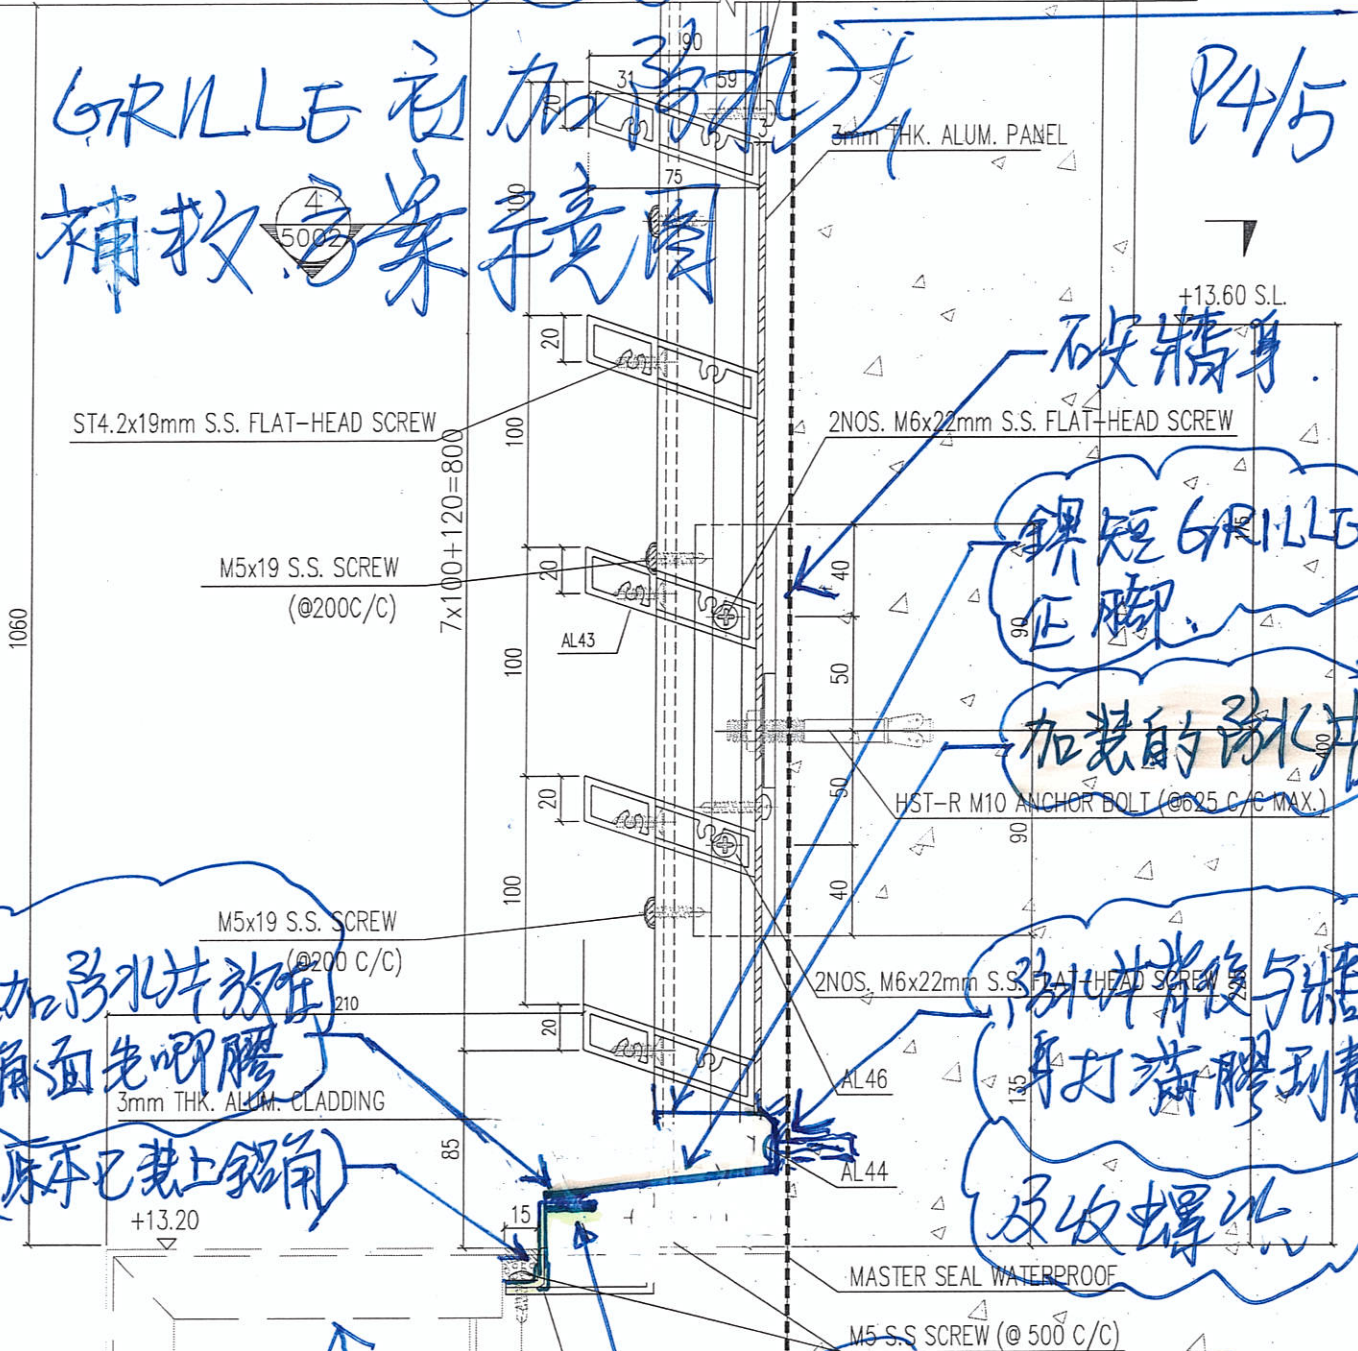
GRILLE 前加防水片
補救方案評圖
P4/5
4
500Z
190
31
59
3
3mm THK. ALUM. PANEL
75
100
+13.60 S.L.
20
磚牆身
ST4.2x19mm S.S. FLAT-HEAD SCREW
100
2NOS. M6x22mm S.S. FLAT-HEAD SCREW
7x100+120=800
鋸短GRILLE
正腳
M5x19 S.S. SCREW
(@200C/C)
20
40
1060
AL43
99
100
50
加裝的防水片
50
HST-R M10 ANCHOR BOLT (@625 C/C MAX.)
20
90
100
40
M5x19 S.S. SCREW
(@200 C/C)
加防水片於在
角面先唧膠
210
2NOS. M6x22mm S.S. FLAT-HEAD SCREW
防水片背後與牆
身打滿膠到背
20
AL46
135
3mm THK. ALUM. CLADDING
原本已裝上鋁角
85
AL44
及收螺絲
+13.20
15
MASTER SEAL WATERPROOF
M5 S.S SCREW (@ 500 C/C)